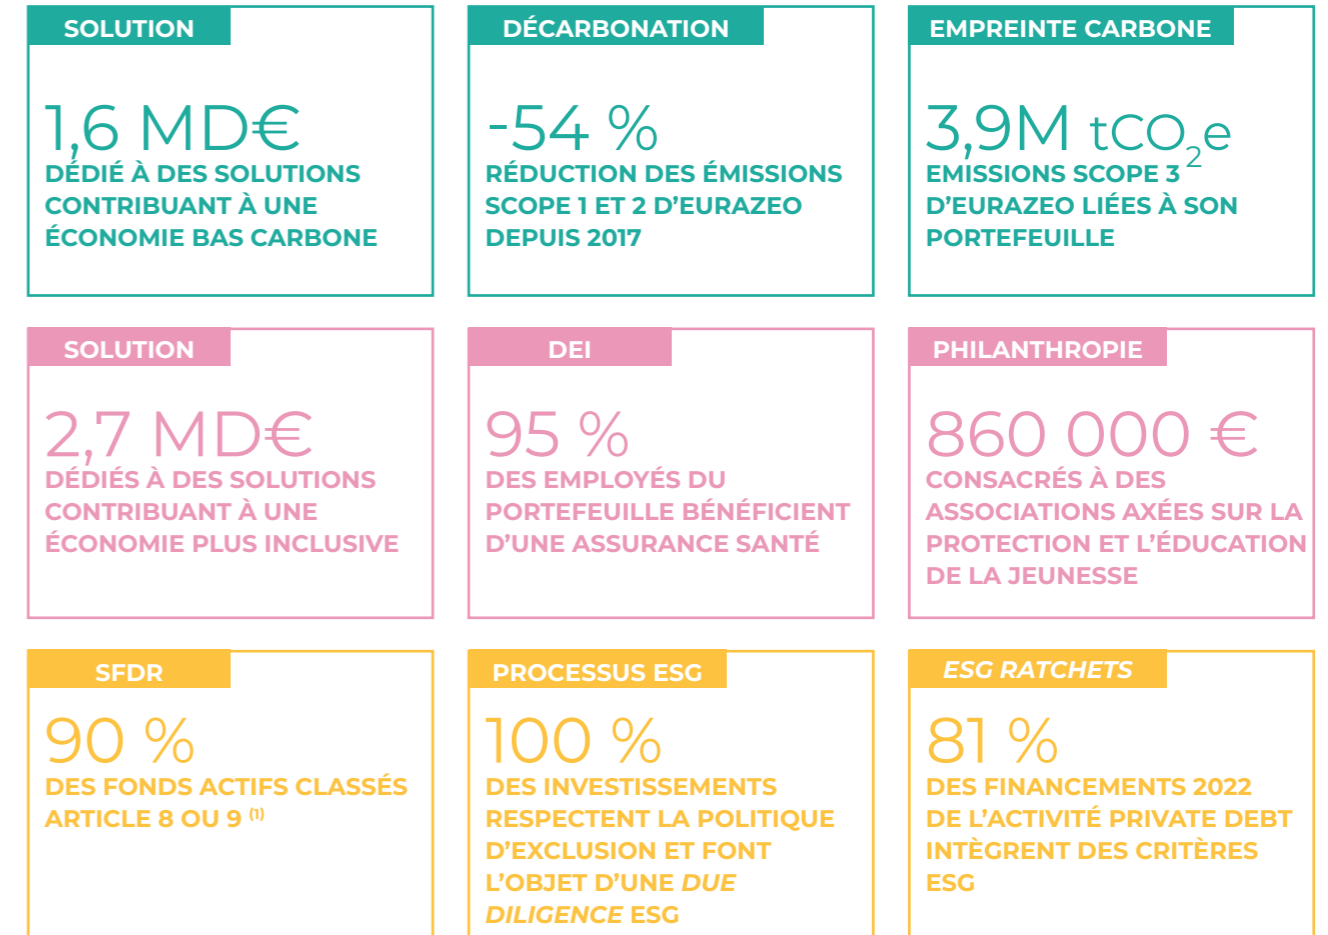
SOLUTION

1,6 MD€
DÉDIÉ À DES SOLUTIONS CONTRIBUANT À UNE ÉCONOMIE BAS CARBONE

DÉCARBONATION

-54 %
RÉDUCTION DES ÉMISSIONS SCOPE 1 ET 2 D'EURAZEO DEPUIS 2017

EMPREINTE CARBONE

3,9M $tCO_2e$
EMISSIONS SCOPE 3 D'EURAZEO LIÉES À SON PORTEFEUILLE

SOLUTION

2,7 MD€
DÉDIÉS À DES SOLUTIONS CONTRIBUANT À UNE ÉCONOMIE PLUS INCLUSIVE

DEI

95 %
DES EMPLOYÉS DU PORTEFEUILLE BÉNÉFICIENT D'UNE ASSURANCE SANTÉ

PHILANTHROPIE

860 000 €
CONSACRÉS À DES ASSOCIATIONS AXÉES SUR LA PROTECTION ET L'ÉDUCATION DE LA JEUNESSE

SFDR

90 %
DES FONDS ACTIFS CLASSÉS ARTICLE 8 OU 9 $^{(1)}$

PROCESSUS ESG

100 %
DES INVESTISSEMENTS RESPECTENT LA POLITIQUE D'EXCLUSION ET FONT L'OBJET D'UNE DUE DILIGENCE ESG

ESG RATCHETS

81 %
DES FINANCEMENTS 2022 DE L'ACTIVITÉ PRIVATE DEBT INTÈGRENT DES CRITÈRES ESG